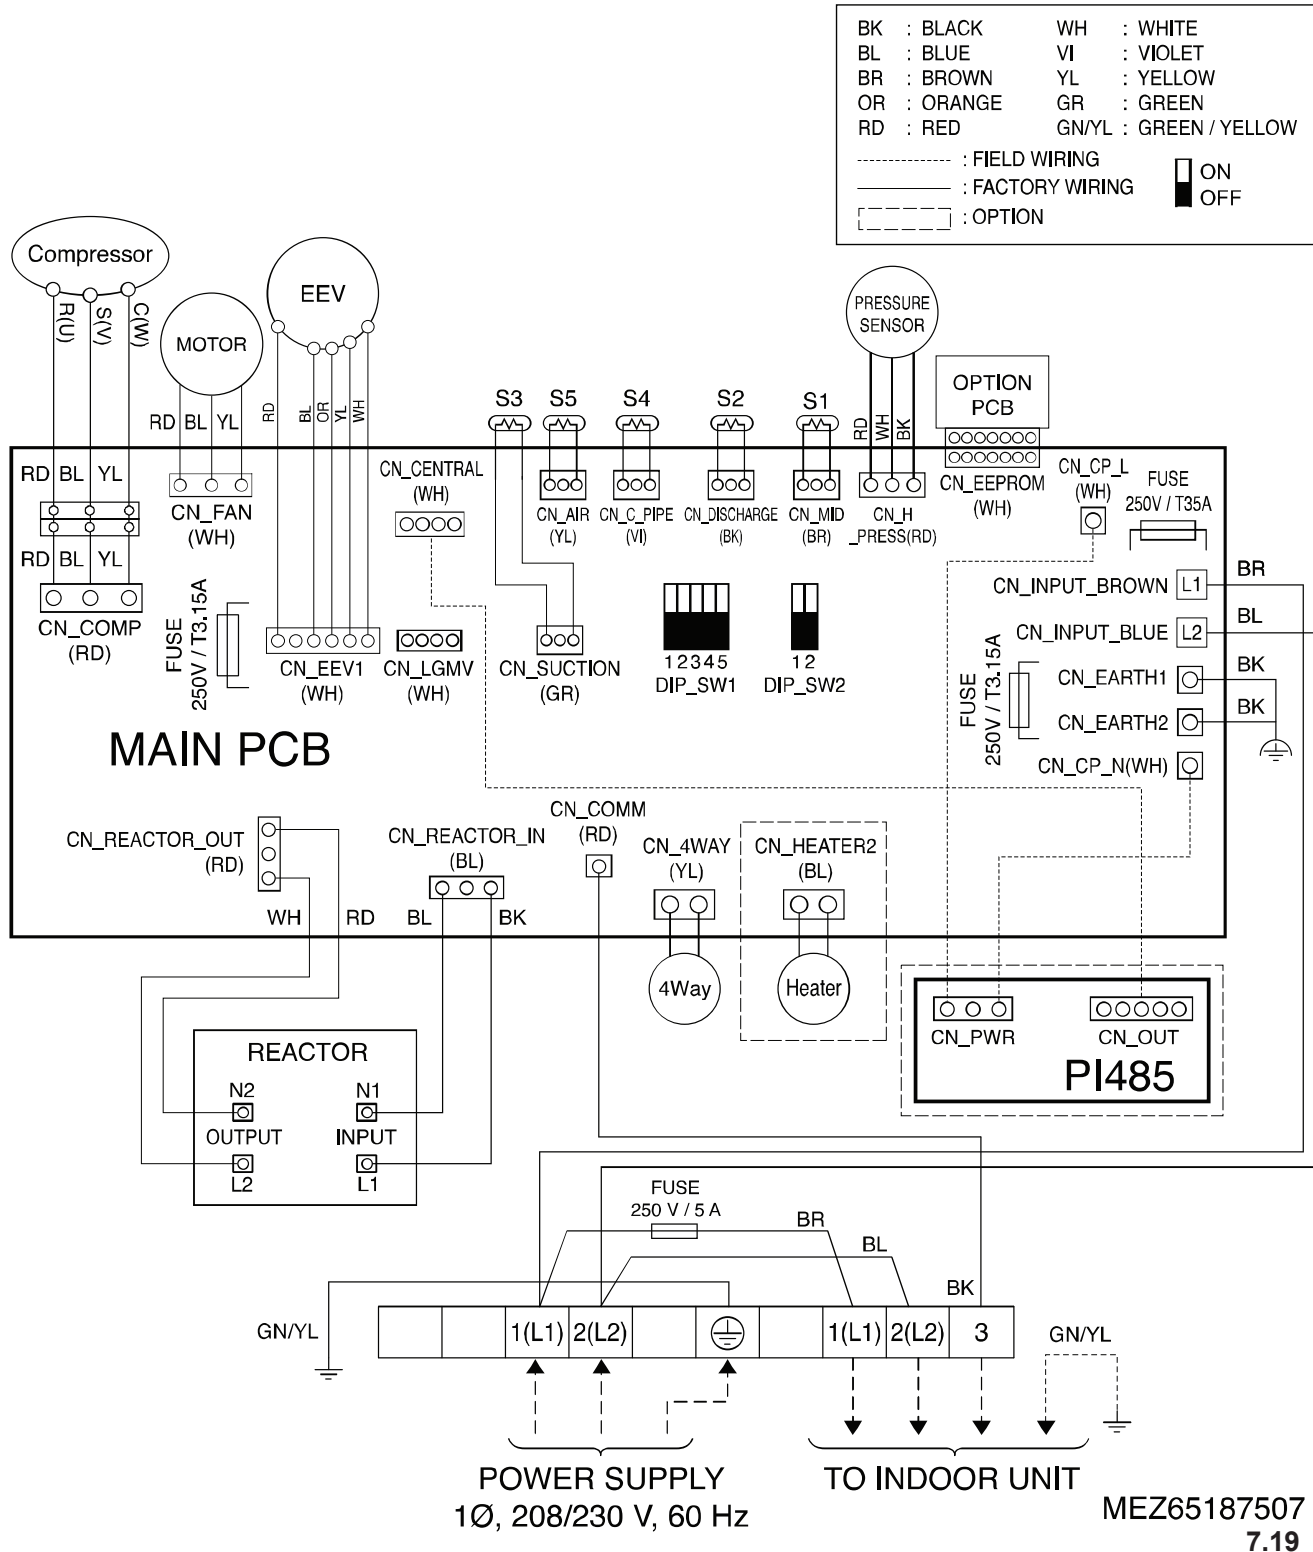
| | | | |
|---|---|---|---|
| BK | : BLACK | WH | : WHITE |
| BL | : BLUE | VI | : VIOLET |
| BR | : BROWN | YL | : YELLOW |
| OR | : ORANGE | GR | : GREEN |
| RD | : RED | GN/YL | : GREEN / YELLOW |

: FIELD WIRING
: FACTORY WIRING
: OPTION
ON
OFF

Compressor
R(U) S(V) C(W)
MOTOR
EEV
PRESSURE SENSOR
OPTION PCB
RD BL YL
RD BL OR YL WH
S3 S5 S4 S2 S1
RD WH BK
RD BL YL
CN_FAN (WH)
CN_CENTRAL (WH)
CN_AIR (YL)
CN_C_PIPE (VI)
CN_DISCHARGE (BK)
CN_MID (BR)
CN_H _PRESS(RD)
CN_EEPROM (WH)
CN_CP_L (WH)
FUSE 250V / T35A
RD BL YL
CN_COMP (RD)
FUSE 250V / T3.15A
CN_EEV1 (WH)
CN_LGMV (WH)
CN_SUCTION (GR)
12345 DIP_SW1
12 DIP_SW2
CN_INPUT_BROWN L1 BR
CN_INPUT_BLUE L2 BL
FUSE 250V / T3.15A
CN_EARTH1 BK
CN_EARTH2 BK
CN_CP_N(WH)
MAIN PCB
CN_COMM (RD)
CN_REACTOR_OUT (RD)
CN_REACTOR_IN (BL)
CN_4WAY (YL)
CN_HEATER2 (BL)
WH RD BL BK
4Way
Heater
CN_PWR
CN_OUT
PI485
REACTOR
N2 N1
OUTPUT INPUT
L2 L1
FUSE 250 V / 5 A
BR
BL
BK
GN/YL
1(L1) 2(L2) 1(L1) 2(L2) 3
GN/YL
POWER SUPPLY
1Ø, 208/230 V, 60 Hz
TO INDOOR UNIT
MEZ65187507
7.19